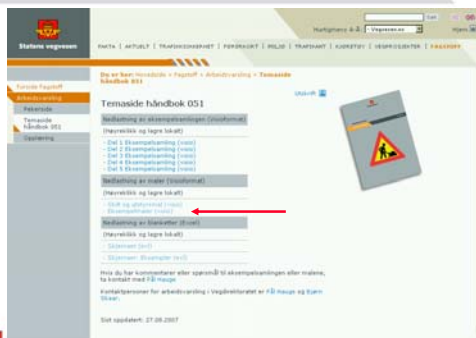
Statens vegvesen

Hurtigmeny A-Å | Vegvesen.no | Søk | Hjem

FAKTA | AKTUELT | TRAFIKKINFO | FERJEKORT | MILJØ | TRAFIKANT | KJØRETØY | VEGPROSJEKTER | FAGSTOFF

Forrige Fagstoff
Arbeidsvarsling
Rekrutte
Temaside håndbok 051
Opplæring

Du er her: Hovedside > Fagstoff > Arbeidsvarsling > Temaside håndbok 051

Temaside håndbok 051

Utskrift

Nedlasting av eksempelsamlingen (Visioformat)

(Høyreklikk og lagre lokalt)

- Del 1 Eksempelsamling (visio)
- Del 2 Eksempelsamling (visio)
- Del 3 Eksempelsamling (visio)
- Del 4 Eksempelsamling (visio)
- Del 5 Eksempelsamling (visio)

Nedlasting av maler (Visioformat)

(Høyreklikk og lagre lokalt)

- Skilt og skiltymbol (visio)
- Eksempelmaler (visio)

Nedlasting av blanketter (Excel)

(Høyreklikk og lagre lokalt)

- Skjemaer (xls)
- Skjemaer: Eksempler (xls)

Hvis du har kommentarer eller spørsmål til eksempelsamlingen eller malene, ta kontakt med Pål Hauge

Kontaktpersoner for arbeidsvarsling i Vegdirektoratet er Pål Hauge og Bjørn Skaar.

Sist oppdatert: 27.08.2007